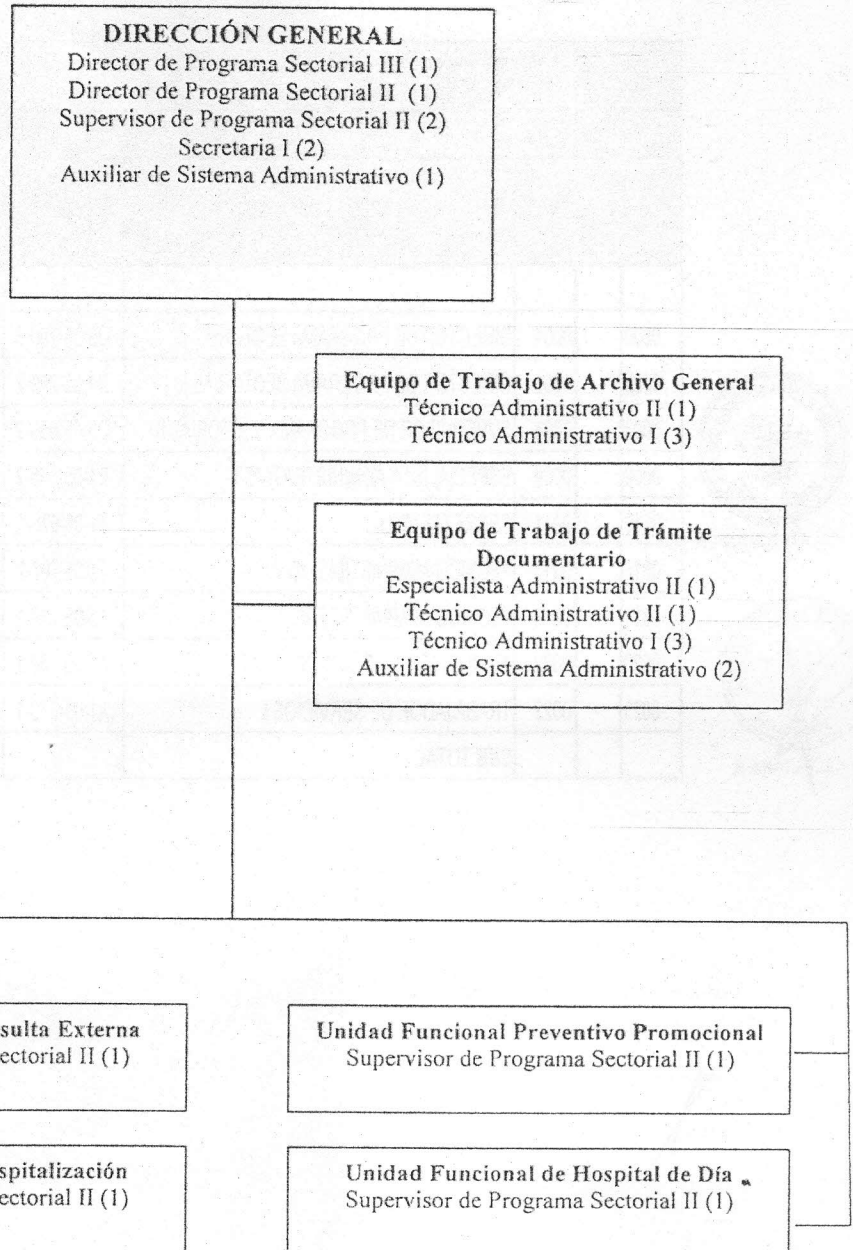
DIRECCIÓN GENERAL
Director de Programa Sectorial III (1)
Director de Programa Sectorial II (1)
Supervisor de Programa Sectorial II (2)
Secretaria I (2)
Auxiliar de Sistema Administrativo (1)

Equipo de Trabajo de Archivo General
Técnico Administrativo II (1)
Técnico Administrativo I (3)

Equipo de Trabajo de Trámite Documentario
Especialista Administrativo II (1)
Técnico Administrativo II (1)
Técnico Administrativo I (3)
Auxiliar de Sistema Administrativo (2)

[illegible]sulta Externa
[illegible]ectorial II (1)

Unidad Funcional Preventivo Promocional
Supervisor de Programa Sectorial II (1)

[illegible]spitalización
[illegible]ectorial II (1)

Unidad Funcional de Hospital de Día
Supervisor de Programa Sectorial II (1)